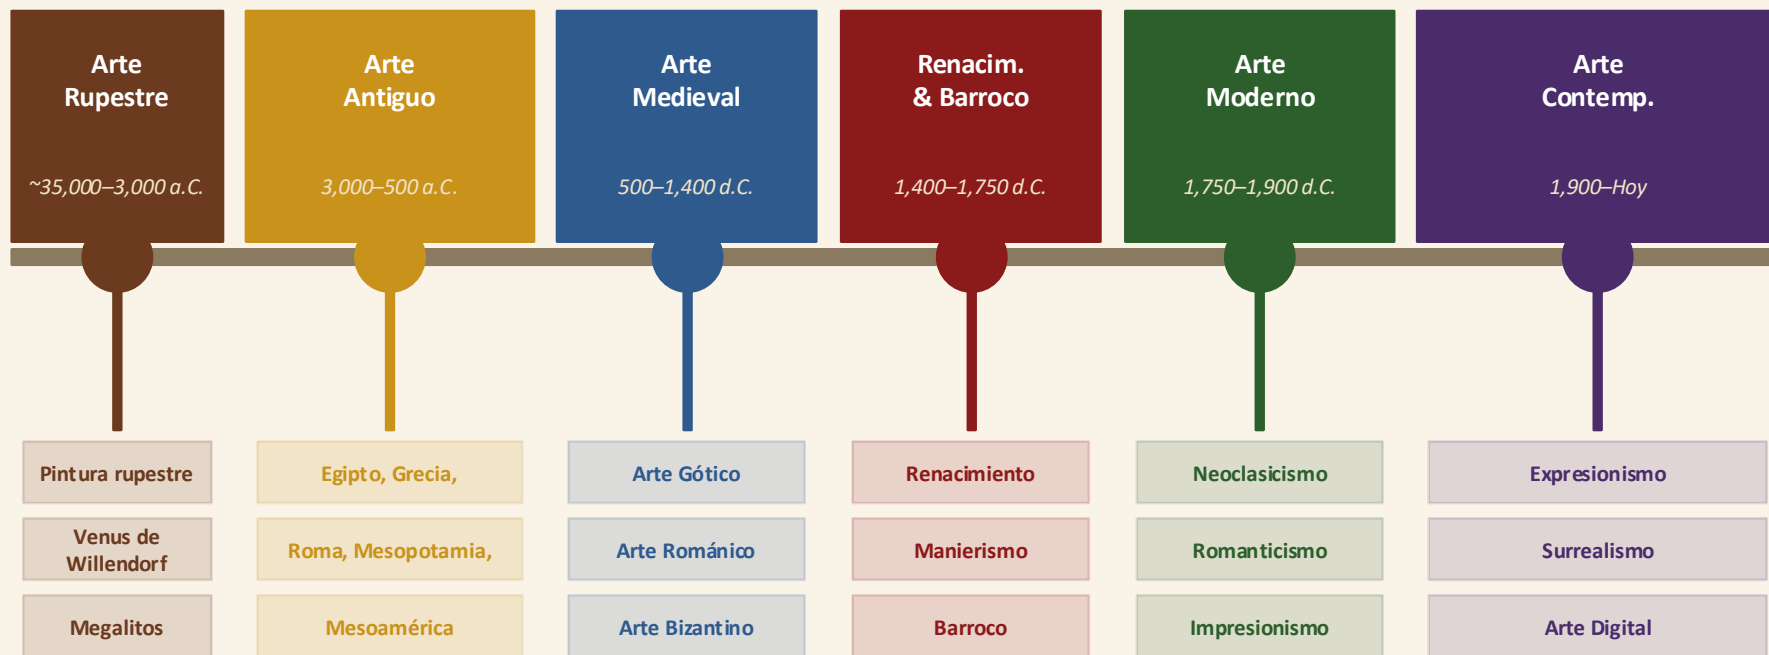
Arte Rupestre

~35,000–3,000 a.C.

Arte Antiguo

3,000–500 a.C.

Arte Medieval

500–1,400 d.C.

Renacim. & Barroco

1,400–1,750 d.C.

Arte Moderno

1,750–1,900 d.C.

Arte Contemp.

1,900–Hoy

Pintura rupestre

Venus de Willendorf

Megalitos

Egipto, Grecia,

Roma, Mesopotamia,

Mesoamérica

Arte Gótico

Arte Románico

Arte Bizantino

Renacimiento

Manierismo

Barroco

Neoclasicismo

Romanticismo

Impresionismo

Expresionismo

Surrealismo

Arte Digital